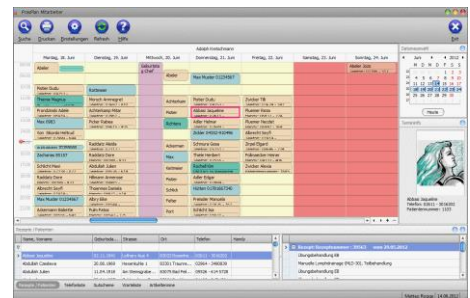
Suche Drucken Einstellungen Refresh Hilfe

Ende

Montag, 16. Juni | Dienstag, 17. Juni | Mittwoch, 18. Juni | Donnerstag, 19. Juni | Freitag, 20. Juni | Samstag, 21. Juni | Sonntag, 22. Juni

Abeler

Geburtstag Chef

Abeler

Max Muster 01234567

Pieter Gudu

Kurtmann

Thanos Magnus

Mayuh Annesgraf

Achterloh

Pieter Gudu

Zucker Till

Brandlenda Adele

Achtermann Mike

Fuelen

Abbasi Jaqueline

Pluemer Hanna

Max 0101

Pieter Fuelsss

Rothaus

Adler Helmut

Pluemer Heckel

Asz-Sikanda Helmut

Jordan 0456543

Albrecht Gsell

Schwane 5533400

Kastner Hilda

Schmona Gesa

Zeyd Eljgert

Zacharias 09187

Kastner Dans

Thaw

Thalé Heribert

Holzwenden Helme

Schlicht Hase

Abdullah Julen

Nachmeier

Zeichenthal

Zurzlen Waldo

Kastner Heinz

Hillmann Annemarie

Fuelen

Adler Edgar

Albrecht Gsell

Yramann Cordula

Schlick

Holten Gr 016227240

Max Muster 01234567

Albry Edle

Fuehr

Pfleister Manuela

Achtermann Rabette

Puhs Petra

Kurt

Schlicht Isa

Monat Heute

Juni 2012

M D M D F S S

Abbasi Jaqueline

Name, Vorname | Geburtsdat. | Strasse | Ort | Telefon | Handy

Abbasi Jaqueline | 01.11.1990 | Luthers Aue 4 | 33330 Gütersl. | 05241 - 331611

Abdullah Catalina | 20.06.1988 | Hauptstraße 1 | 33311 Friesen... | 02564 - 246820

Abdullah Julen | 11.04.1918 | Am Steingraben... | 33079 Bad Hei... | 09526 - 434578

Rezept Dropdownname : 35142 vom 29.05.2012

Übungsbehandlung KG

Manuelle Lymphdrainage (MLD 30), Teilbehandlung

Übungsbehandlung KG

Übungsbehandlung KG

Patienten/Praxis Telefonliste Aufschlüsse Warteliste Großkasse

Mettler Praxis 14.06.2012